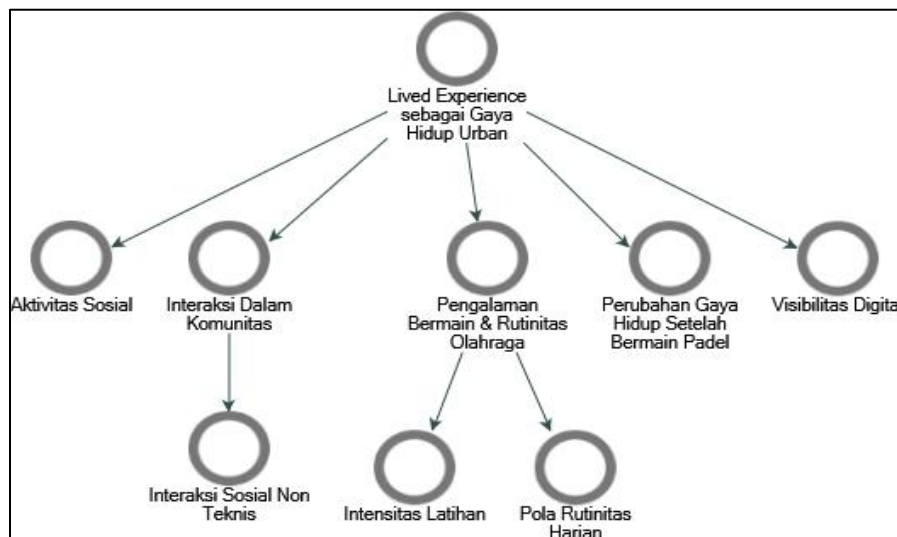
Lived Experience sebagai Gaya Hidup Urban

Aktivitas Sosial

Interaksi Dalam Komunitas

Pengalaman Bermain & Rutinitas Olahraga

Perubahan Gaya Hidup Setelah Bermain Padel

Visibilitas Digita

Interaksi Sosial Non Teknis

Intensitas Latihan

Pola Rutinitas Harian